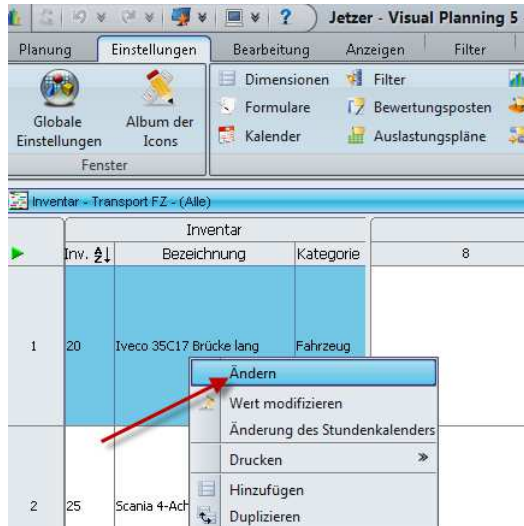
Jetzer - Visual Planning 5

Planung | Einstellungen | Bearbeitung | Anzeigen | Filter

Globale Einstellungen
Album der Icons
Fenster

Dimensionen
Formulare
Kalender
Filter
Bewertungsposten
Auslastungspläne

Inventar - Transport FZ - (Alle)

| | Inventar | | | |
|---|---|---|---|---|
| | Inv. | Bezeichnung | Kategorie | 8 |
| 1 | 20 | Iveco 35C17 Brücke lang | Fahrzeug | |
| 2 | 25 | Scania 4-Ach | | |

Ändern
Wert modifizieren
Änderung des Stundenkalenders
Drucken »
Hinzufügen
Duplizieren